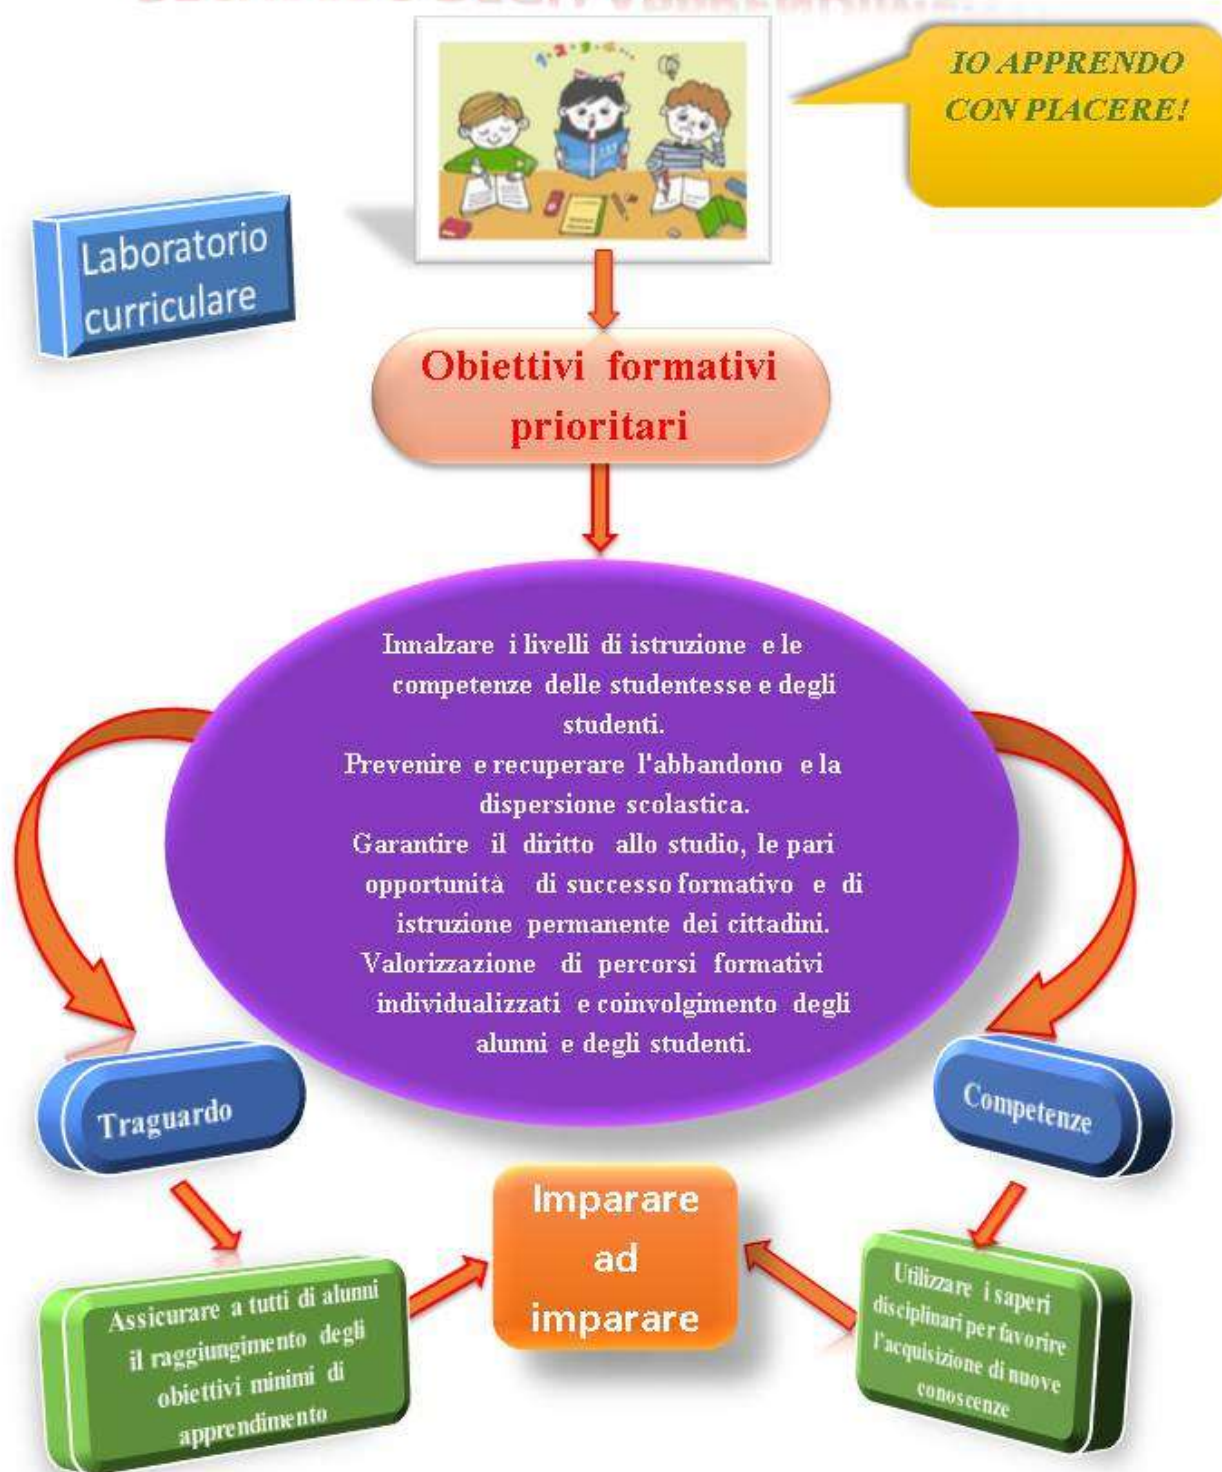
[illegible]

IO APPRENDO CON PIACERE!

Laboratorio curriculare

Obiettivi formativi prioritari

Innalzare i livelli di istruzione e le competenze delle studentesse e degli studenti.
Prevenire e recuperare l'abbandono e la dispersione scolastica.
Garantire il diritto allo studio, le pari opportunità di successo formativo e di istruzione permanente dei cittadini.
Valorizzazione di percorsi formativi individualizzati e coinvolgimento degli alunni e degli studenti.

Traguardo

Competenze

Imparare ad imparare

Assicurare a tutti di alunni il raggiungimento degli obiettivi minimi di apprendimento

Utilizzare i saperi disciplinari per favorire l'acquisizione di nuove conoscenze